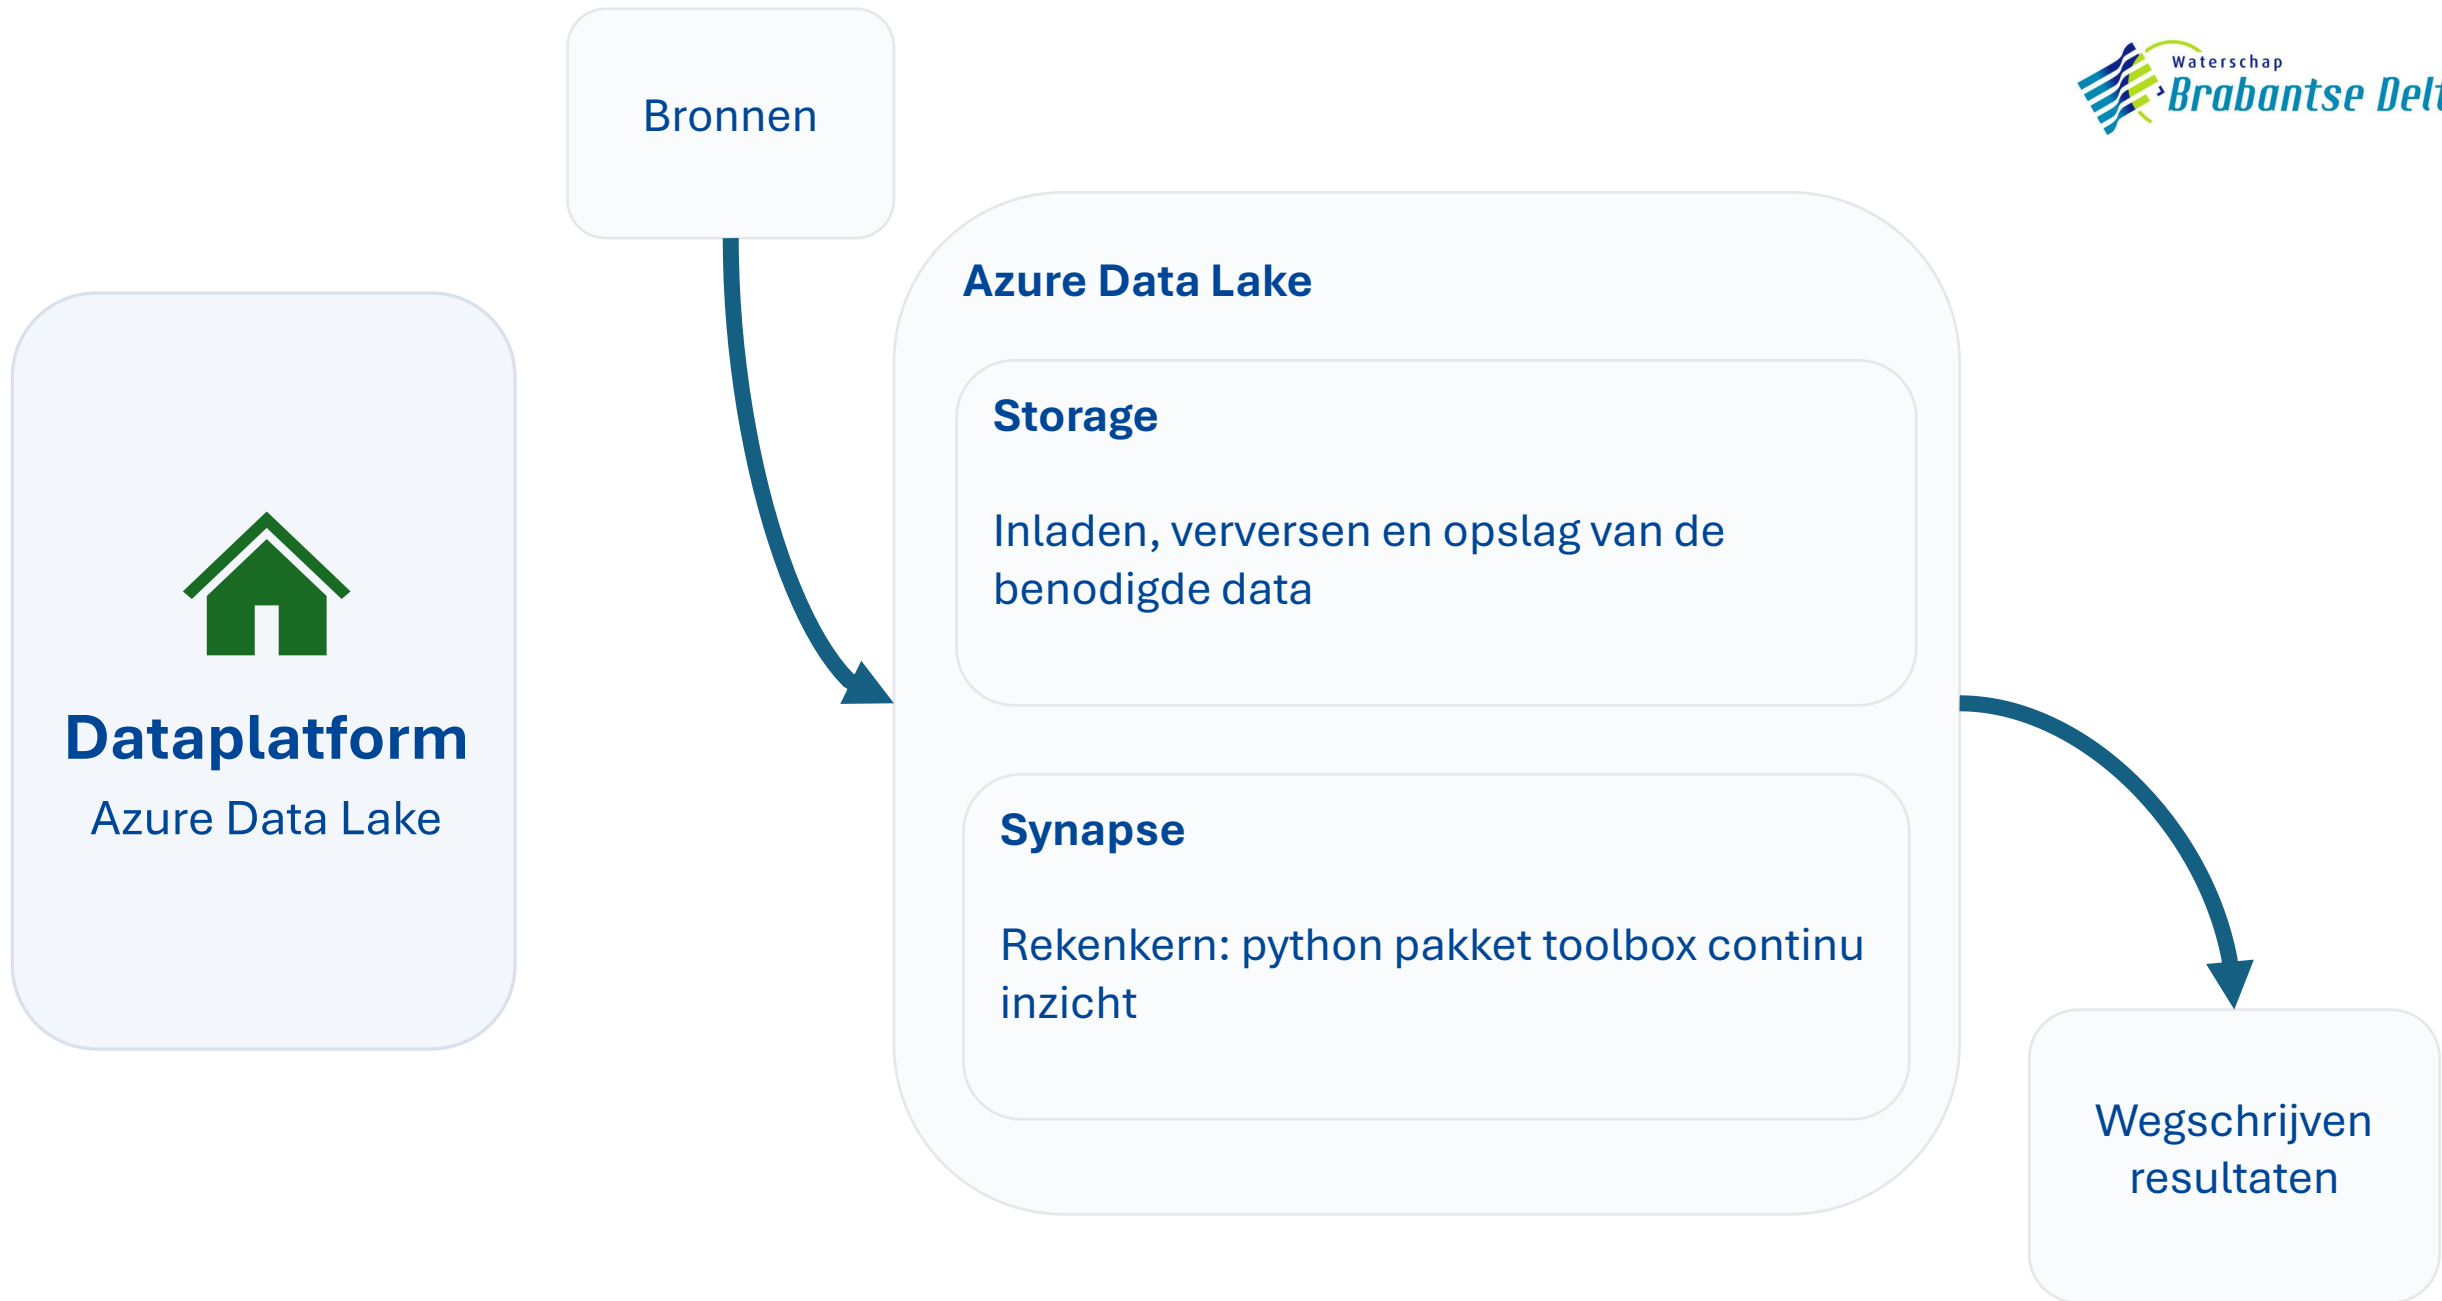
Bronnen

Waterschap
Brabantse Del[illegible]

Dataplatform
Azure Data Lake

Azure Data Lake

Storage

Inladen, verversen en opslag van de benodigde data

Synapse

Rekenkern: python pakket toolbox continu inzicht

Wegschrijven resultaten